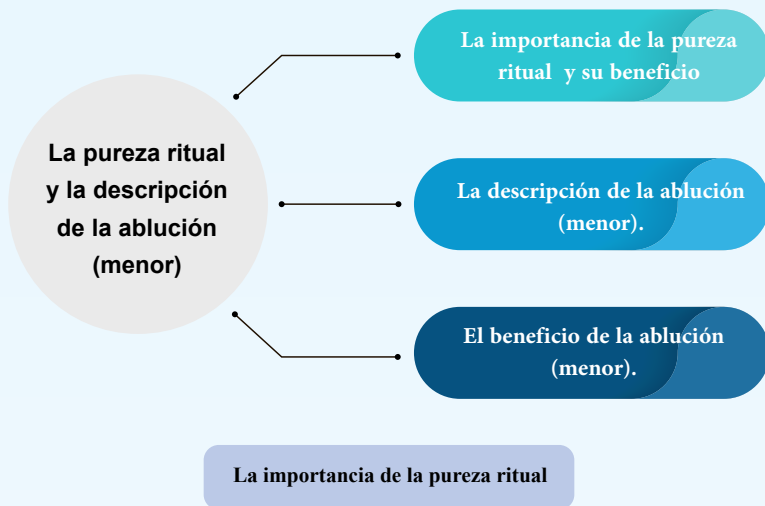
La pureza ritual y la descripción de la ablución (menor)

La importancia de la pureza ritual y su beneficio

La descripción de la ablución (menor).

El beneficio de la ablución (menor).

La importancia de la pureza ritual